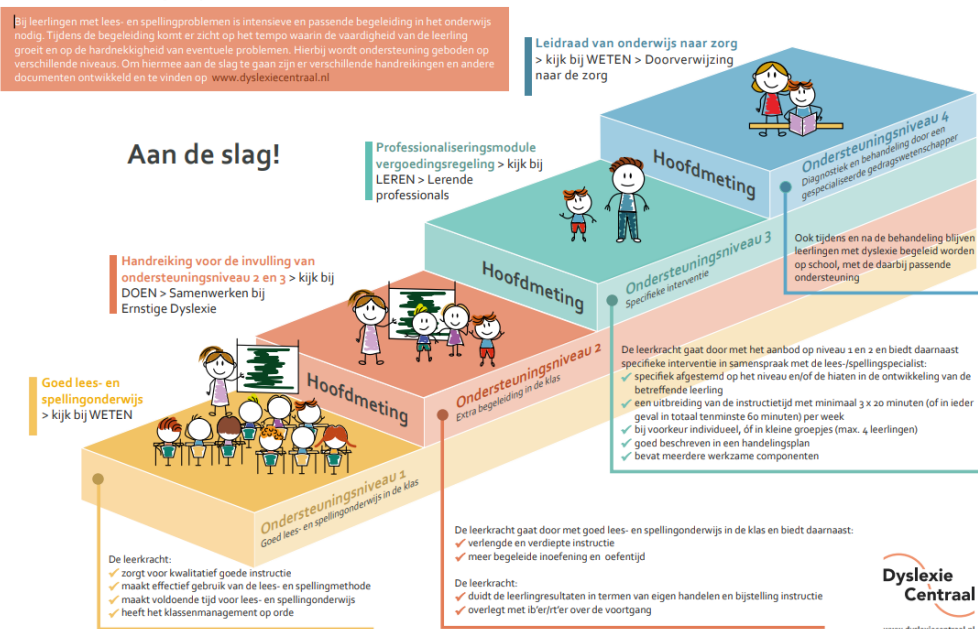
Bij leerlingen met lees- en spellingproblemen is intensieve en passende begeleiding in het onderwijs nodig. Tijdens de begeleiding komt er zicht op het tempo waarin de vaardigheid van de leerling groeit en op de hardnekkigheid van eventuele problemen. Hierbij wordt ondersteuning geboden op verschillende niveaus. Om hiermee aan de slag te gaan zijn er verschillende handreikingen en andere documenten ontwikkeld en te vinden op www.dyslexiecentraal.nl

Leidraad van onderwijs naar zorg > kijk bij WETEN > Doorverwijzing naar de zorg

Aan de slag!

Professionaliseringsmodule vergoedingsregeling > kijk bij LEREN > Lerende professionals

Handreiking voor de invulling van ondersteuningsniveau 2 en 3 > kijk bij DOEN > Samenwerken bij Ernstige Dyslexie

Goed lees- en spellingonderwijs > kijk bij WETEN

Hoofdmeting

Ondersteuningsniveau 4
Diagnostiek en behandeling door een gespecialiseerde gedragswetenschapper

Hoofdmeting

Ondersteuningsniveau 3
Specifieke interventie

Ook tijdens en na de behandeling blijven leerlingen met dyslexie begeleid worden op school, met de daarbij passende ondersteuning

Hoofdmeting

Ondersteuningsniveau 2
Extra begeleiding in de klas

Hoofdmeting

De leerkracht gaat door met het aanbod op niveau 1 en 2 en biedt daarnaast specifieke interventie in samenspraak met de lees-/spellingspecialist:
✔ specifiek afgestemd op het niveau en/of de hiaten in de ontwikkeling van de betreffende leerling
✔ een uitbreiding van de instructietijd met minimaal 3 x 20 minuten (of in ieder geval in totaal tenminste 60 minuten) per week
✔ bij voorkeur individueel, óf in kleine groepjes (max. 4 leerlingen)
✔ goed beschreven in een handelingsplan
✔ bevat meerdere werkzame componenten

Ondersteuningsniveau 1
Goed lees- en spellingonderwijs in de klas

De leerkracht:
✔ zorgt voor kwalitatief goede instructie
✔ maakt effectief gebruik van de lees- en spellingmethode
✔ maakt voldoende tijd voor lees- en spellingonderwijs
✔ heeft het klassenmanagement op orde

De leerkracht gaat door met goed lees- en spellingonderwijs in de klas en biedt daarnaast:
✔ verlengde en verdiepte instructie
✔ meer begeleide inoefening en oefentijd

De leerkracht:
✔ duidt de leerlingresultaten in termen van eigen handelen en bijstelling instructie
✔ overlegt met ib'er/rt'er over de voortgang

Dyslexie Centraal
www.dyslexiecentraal.nl